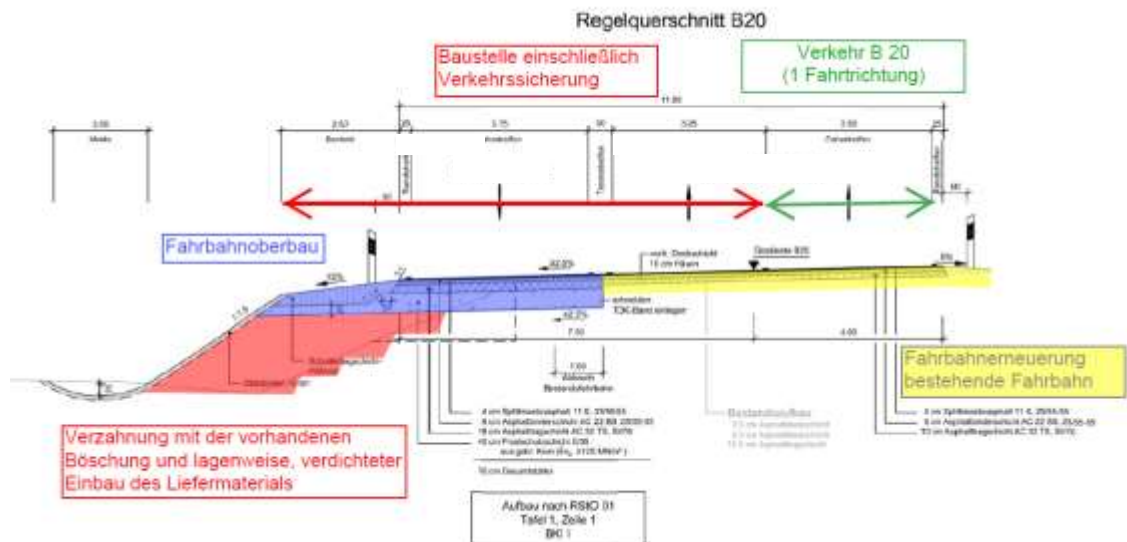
Regelquerschnitt B20

Baustelle einschließlich Verkehrssicherung

Verkehr B 20 (1 Fahrtrichtung)

11,50

3,00

2,57

3,75

3,25

3,50

Fahrbahnoberbau

Fahrbahnerneuerung bestehende Fahrbahn

Verzahnung mit der vorhandenen Böschung und lagenweise, verdichteter Einbau des Liefermaterials

7,50

4,00

1,00

Aufbau nach RStO 01
Tafel 1, Zeile 1
BK I